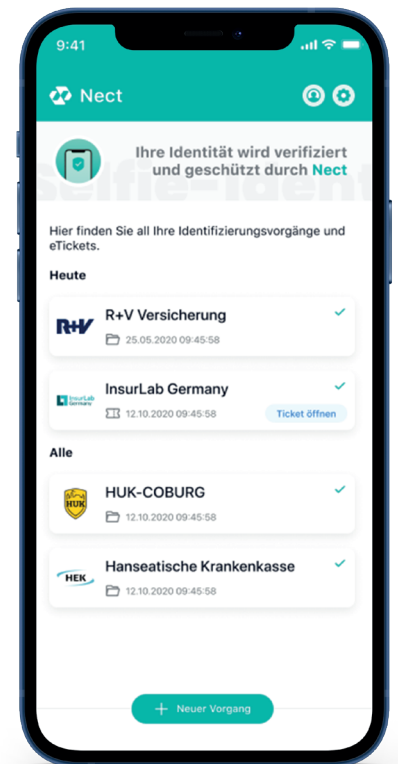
9:41

Nect

Ihre Identität wird verifiziert und geschützt durch Nect

Selfie-Ident

Hier finden Sie all Ihre Identifizierungsvorgänge und eTickets.

Heute

R+V

R+V Versicherung
25.05.2020 09:45:58

InsurLab Germany

InsurLab Germany
12.10.2020 09:45:58
Ticket öffnen

Alle

HUK

HUK-COBURG
12.10.2020 09:45:58

HEK

Hanseatische Krankenkasse
12.10.2020 09:45:58

+ Neuer Vorgang